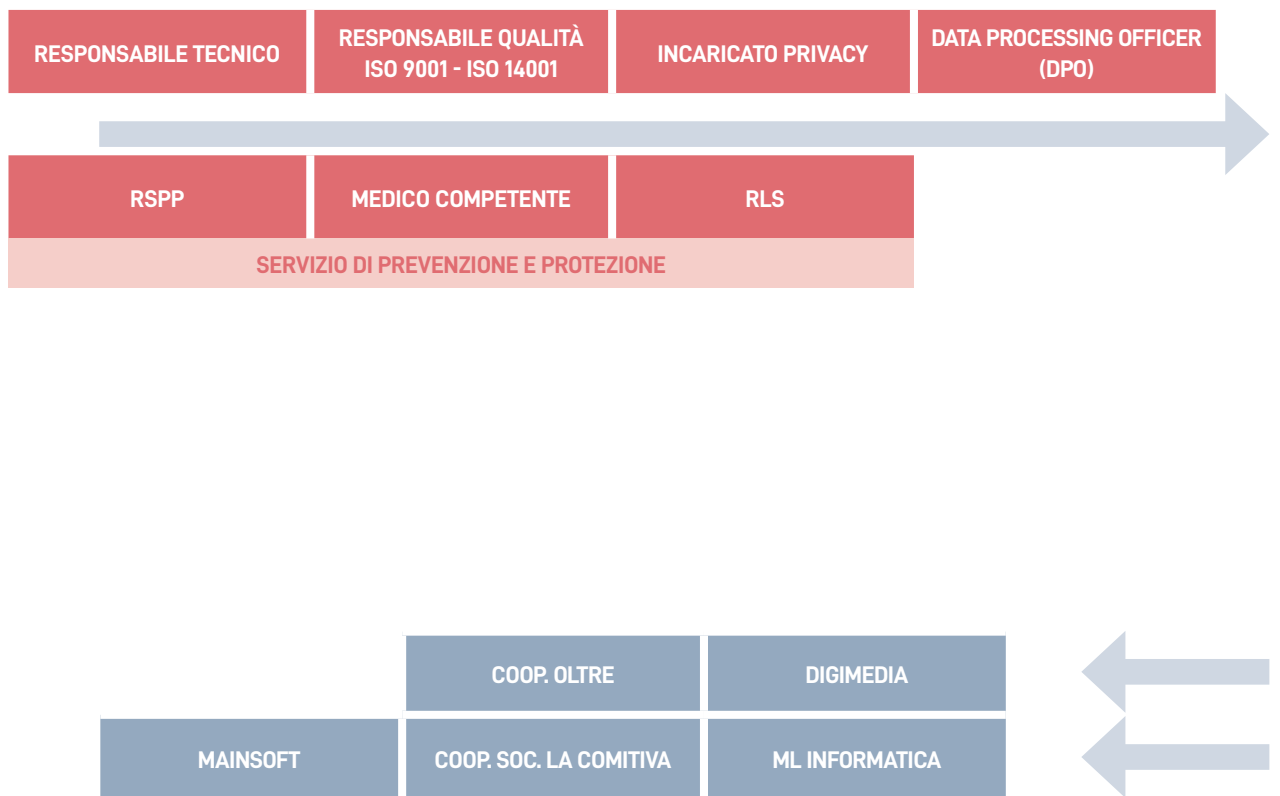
RESPONSABILE TECNICO

RESPONSABILE QUALITÀ ISO 9001 - ISO 14001

INCARICATO PRIVACY

DATA PROCESSING OFFICER (DPO)

RSPP

MEDICO COMPETENTE

RLS

SERVIZIO DI PREVENZIONE E PROTEZIONE

COOP. OLTRE

DIGIMEDIA

MAINSOFT

COOP. SOC. LA COMITIVA

ML INFORMATICA